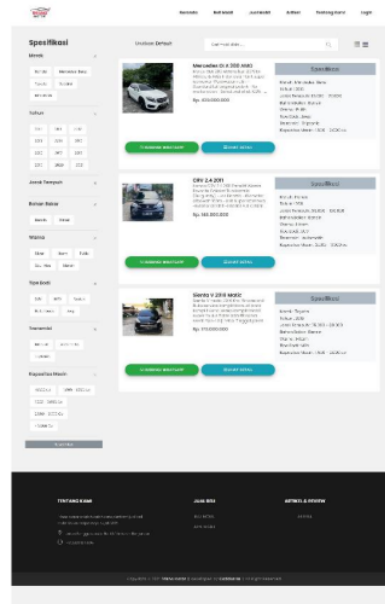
Beranda Beli Mobil Jual Mobil Artikel Tentang Kami Login

Spesifikasi

Urutkan Default

Cari mobil disini...

Merek

Honda Mercedes Benz

Toyota Suzuki

Mitsubishi

Tahun

Jarak Tempuh

Bahan Bakar

Bensin Solar

Warna

Hitam Merah Putih

Abu-Abu Silver

Tipe Bodi

Transmisi

Manual Automatic

Kapasitas Mesin

Mercedes A 200 AMG

Rp. 400.000.000

Spesifikasi

Hubungi Whatsapp

Lihat Detail

CRV 2.4 2011

Rp. 160.000.000

Spesifikasi

Hubungi Whatsapp

Lihat Detail

Sienta V 2018 Matic

Rp. 210.000.000

Spesifikasi

Hubungi Whatsapp

Lihat Detail

Tentang Kami

Jual Beli

Artikel & Review

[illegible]